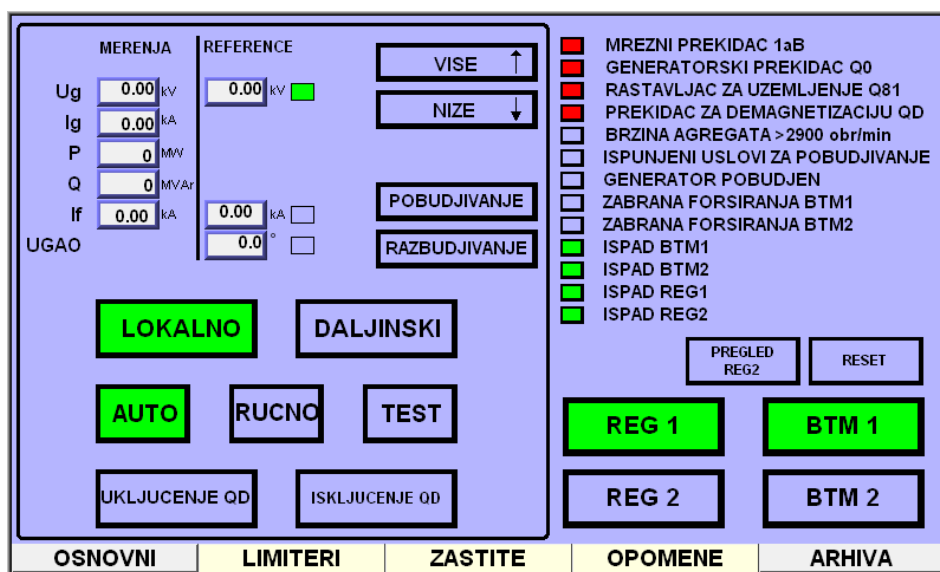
MERENJA

REFERENCE

Ug 0.00 kV 0.00 kV
Ig 0.00 kA
P 0 MW
Q 0 MVAr
If 0.00 kA 0.00 kA
UGAO 0.0 °

VISE
NIZE
POBUDJIVANJE
RAZBUDJIVANJE

LOKALNO
DALJINSKI
AUTO
RUCNO
TEST
UKLJUCENJE QD
ISKLJUCENJE QD

MREZNI PREKIDAC 1aB
GENERATORSKI PREKIDAC Q0
RASTAVLJAC ZA UZEMLJENJE Q81
PREKIDAC ZA DEMAGNETIZACIJU QD
BRZINA AGREGATA >2900 obr/min
ISPUNJENI USLOVI ZA POBUDJIVANJE
GENERATOR POBUDJEN
ZABRANA FORSIRANJA BTM1
ZABRANA FORSIRANJA BTM2
ISPAD BTM1
ISPAD BTM2
ISPAD REG1
ISPAD REG2

PREGLED REG2
RESET

REG 1
BTM 1
REG 2
BTM 2

OSNOVNI
LIMITERI
ZASTITE
OPOMENE
ARHIVA